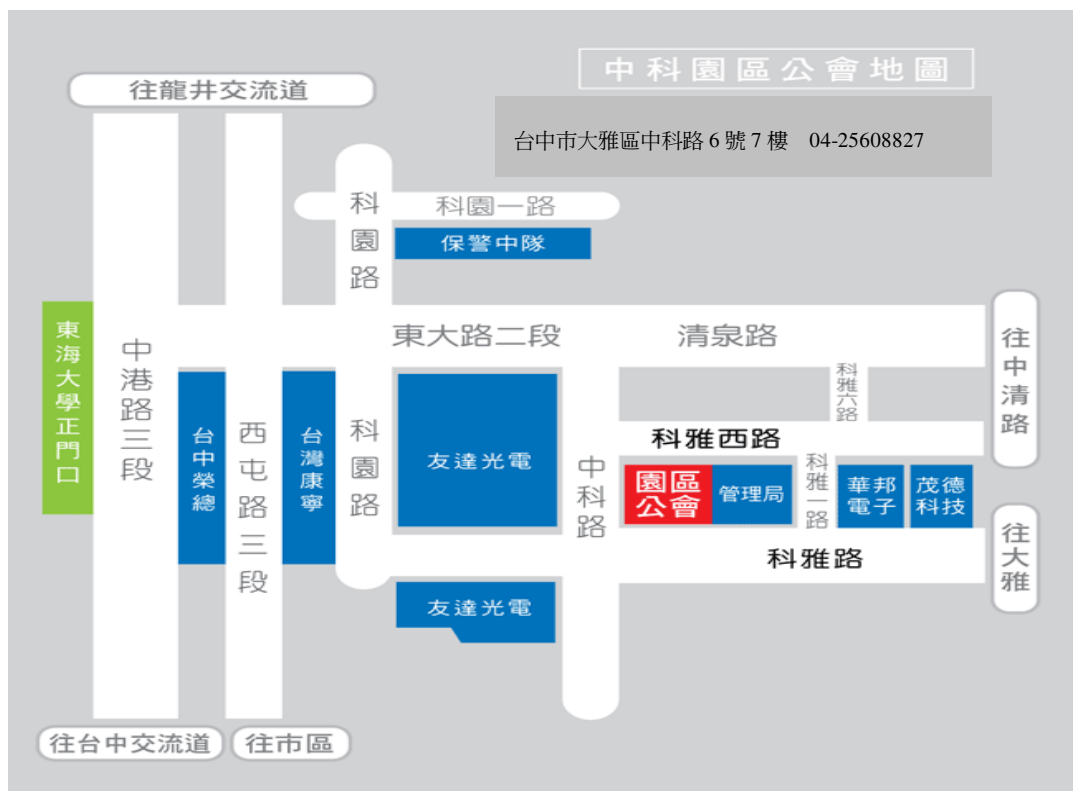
中科園區公會地圖

台中市大雅區中科路 6 號 7 樓　04-25608827

往龍井交流道

科園路

科園一路

保警中隊

東海大學正門口

中港路三段

台中榮總

西屯路三段

台灣康寧

東大路二段

清泉路

往中清路

科雅六路

科園路

友達光電

中科路

科雅西路

園區公會

管理局

科雅一路

華邦電子

茂德科技

往大雅

科雅路

友達光電

往台中交流道

往市區